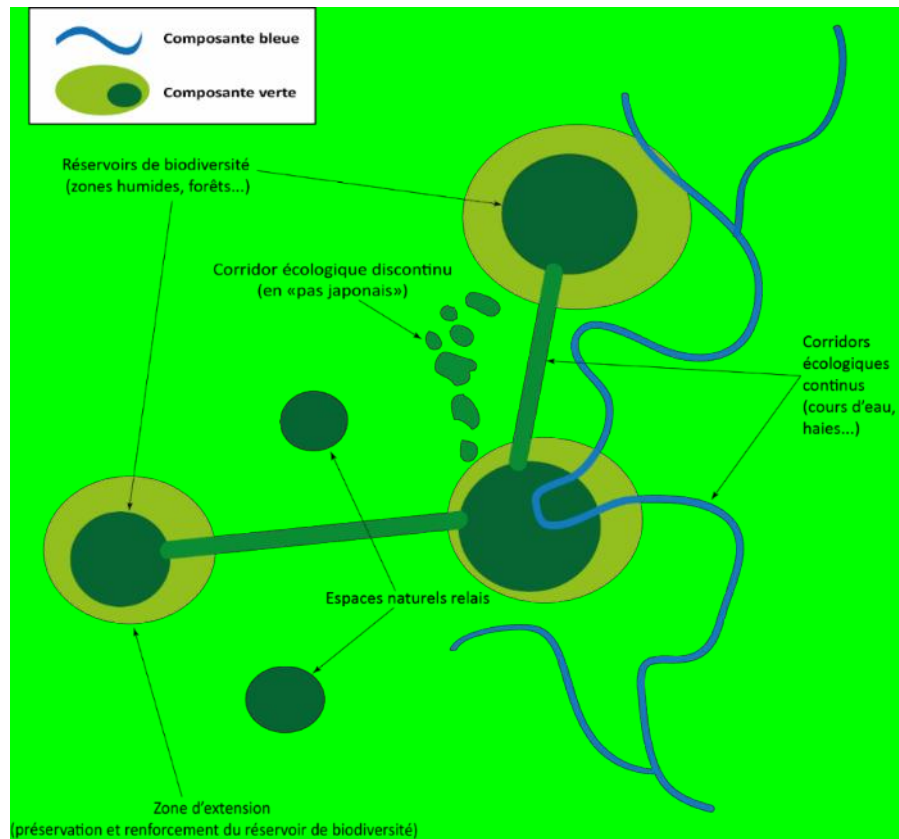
Composante bleue

Composante verte

Réservoirs de biodiversité (zones humides, forêts...)

Corridor écologique discontinu (en «pas japonais»)

Corridors écologiques continus (cours d'eau, haies...)

Espaces naturels relais

Zone d'extension (préservation et renforcement du réservoir de biodiversité)